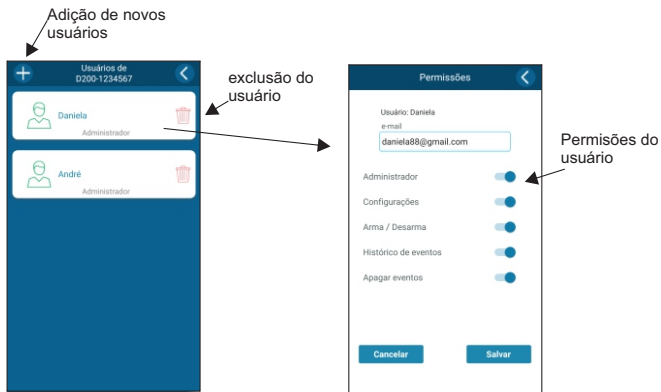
Adição de novos usuários

Usuários de
D200-1234567

Daniela
Administrador

André
Administrador

exclusão do usuário

Permissões

Usuário: Daniela
e-mail
daniela88@gmail.com

Permisões do usuário

Administrador
Configurações
Arma / Desarma
Histórico de eventos
Apagar eventos

Cancelar
Salvar